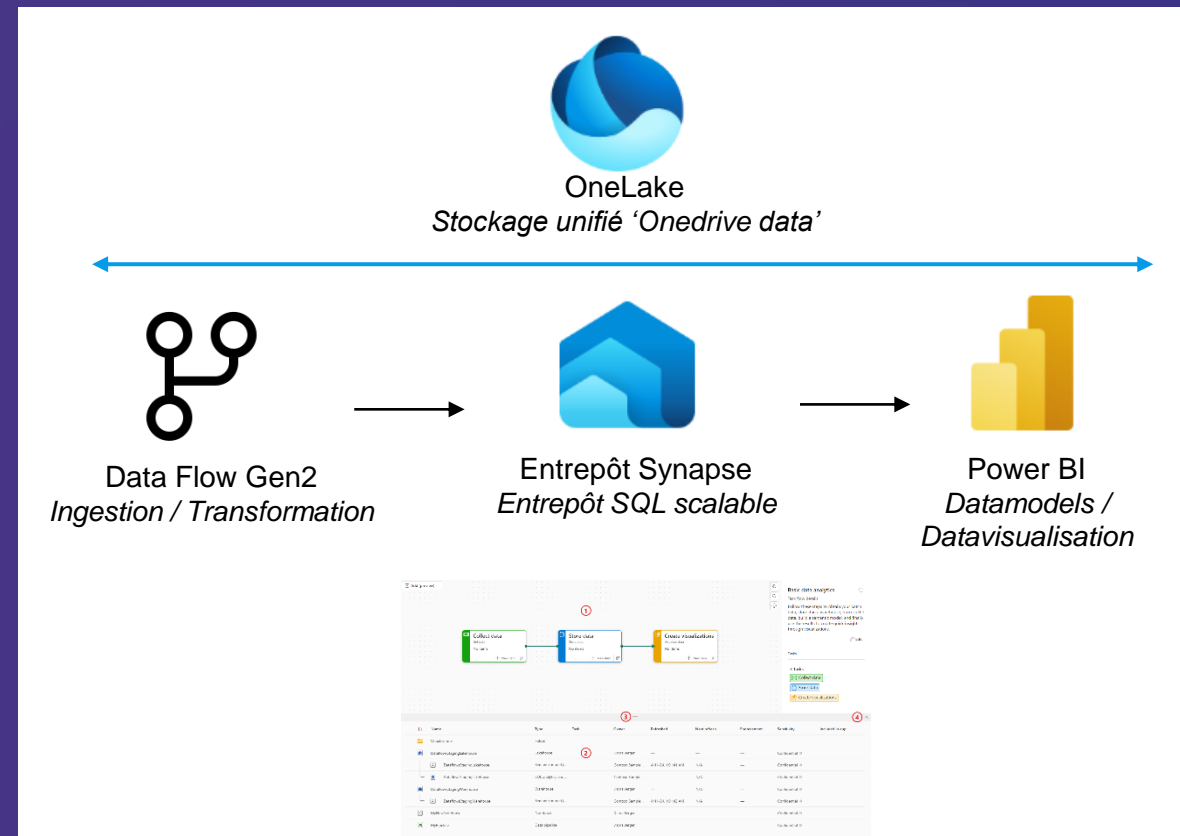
OneLake
*Stockage unifié 'Onedrive data'*

Data Flow Gen2
*Ingestion / Transformation*

Entrepôt Synapse
*Entrepôt SQL scalable*

Power BI
*Datamodels / Datavisualisation*

Collect data

Store data

Create visualizations

Basic data analytics

1

2

3

4

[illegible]